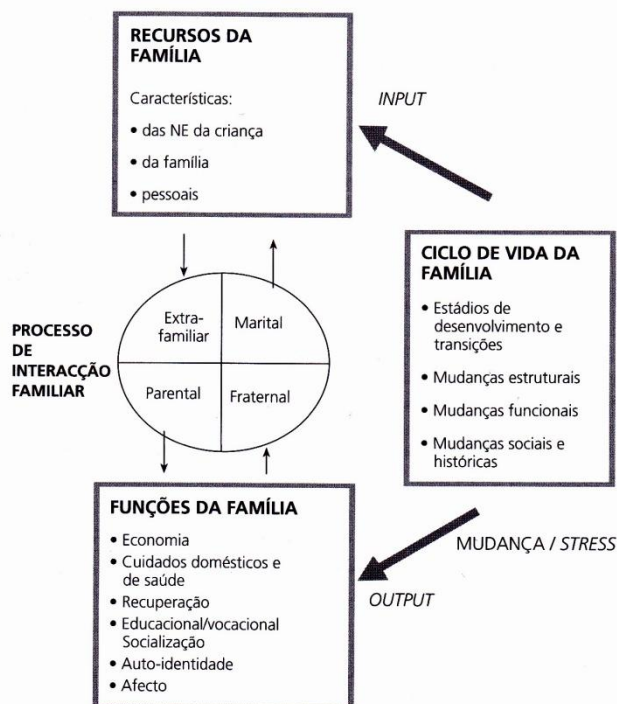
RECURSOS DA FAMÍLIA

Características:

• das NE da criança

• da família

• pessoais

INPUT

CICLO DE VIDA DA FAMÍLIA

• Estádios de desenvolvimento e transições

• Mudanças estruturais

• Mudanças funcionais

• Mudanças sociais e históricas

PROCESSO DE INTERACÇÃO FAMILIAR

Extra-familiar

Marital

Parental

Fraternal

FUNÇÕES DA FAMÍLIA

• Economia

• Cuidados domésticos e de saúde

• Recuperação

• Educacional/vocacional Socialização

• Auto-identidade

• Afecto

MUDANÇA / STRESS

OUTPUT